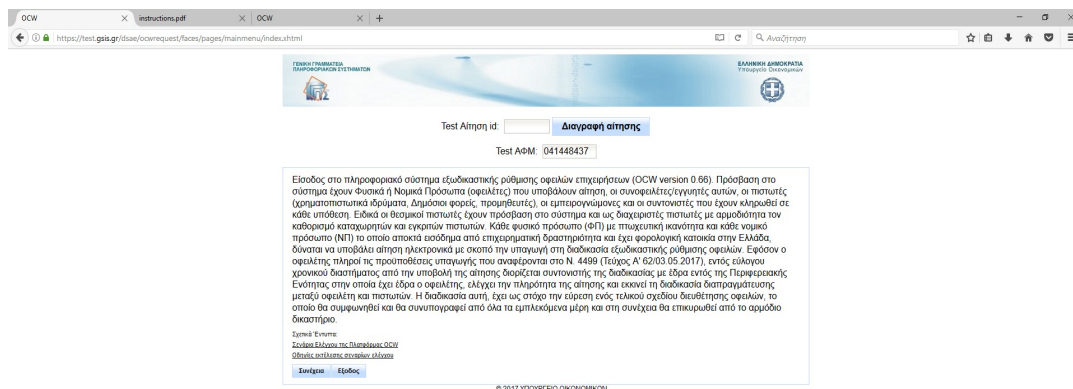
OCW × instructions.pdf × OCW × +

https://test.gsis.gr/dsae/ocwrequest/faces/pages/mainmenu/index.xhtml

Αναζήτηση

ΓΕΝΙΚΗ ΓΡΑΜΜΑΤΕΙΑ ΠΛΗΡΟΦΟΡΙΑΚΩΝ ΣΥΣΤΗΜΑΤΩΝ

ΕΛΛΗΝΙΚΗ ΔΗΜΟΚΡΑΤΙΑ Υπουργείο Οικονομικών

Test Αίτηση id: Διαγραφή αίτησης

Test ΑΦΜ: 041448437

Είσοδος στο πληροφοριακό σύστημα εξωδικαστικής ρύθμισης οφειλών επιχειρήσεων (OCW version 0.66). Πρόσβαση στο σύστημα έχουν Φυσικά ή Νομικά Πρόσωπα (οφειλέτες) που υποβάλουν αίτηση, οι συνοφειλέτες/εγγυητές αυτών, οι πιστωτές (χρηματοπιστωτικά ιδρύματα, Δημόσιοι φορείς, προμηθευτές), οι εμπειρογνώμονες και οι συντονιστές που έχουν κληρωθεί σε κάθε υπόθεση. Ειδικά οι θεσμικοί πιστωτές έχουν πρόσβαση στο σύστημα και ως διαχειριστές πιστωτές με αρμοδιότητα τον καθορισμό καταχωρητών και εγκριτών πιστωτών. Κάθε φυσικό πρόσωπο (ΦΠ) με πτωχευτική ικανότητα και κάθε νομικό πρόσωπο (ΝΠ) το οποίο αποκτά εισόδημα από επιχειρηματική δραστηριότητα και έχει φορολογική κατοικία στην Ελλάδα, δύναται να υποβάλει αίτηση ηλεκτρονικά με σκοπό την υπαγωγή στη διαδικασία εξωδικαστικής ρύθμισης οφειλών. Εφόσον ο οφειλέτης πληροί τις προϋποθέσεις υπαγωγής που αναφέρονται στο Ν. 4499 (Τεύχος Α' 62/03.05.2017), εντός εύλογου χρονικού διαστήματος από την υποβολή της αίτησης διορίζεται συντονιστής της διαδικασίας με έδρα εντός της Περιφερειακής Ενότητας στην οποία έχει έδρα ο οφειλέτης, ελέγχει την πληρότητα της αίτησης και εκκινεί τη διαδικασία διαπραγμάτευσης μεταξύ οφειλέτη και πιστωτών. Η διαδικασία αυτή, έχει ως στόχο την εύρεση ενός τελικού σχεδίου διευθέτησης οφειλών, το οποίο θα συμφωνηθεί και θα συνυπογραφεί από όλα τα εμπλεκόμενα μέρη και στη συνέχεια θα επικυρωθεί από το αρμόδιο δικαστήριο.

Σχετικά Έντυπα:
Σενάρια Ελέγχου της Πλατφόρμας OCW
Οδηγίες εκτέλεσης σεναρίων ελέγχου

Συνέχεια Έξοδος

© 2017 ΥΠΟΥΡΓΕΙΟ ΟΙΚΟΝΟΜΙΚΩΝ